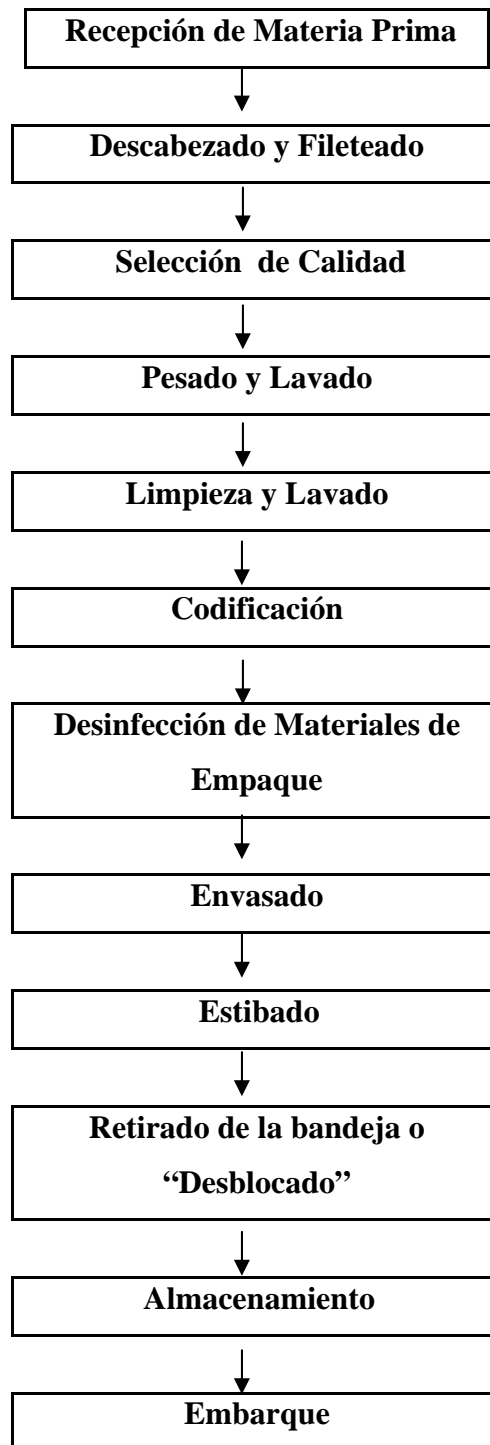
Recepción de Materia Prima

Descabezado y Fileteado

Selección de Calidad

Pesado y Lavado

Limpieza y Lavado

Codificación

Desinfección de Materiales de Empaque

Envasado

Estibado

Retirado de la bandeja o "Desblocado"

Almacenamiento

Embarque